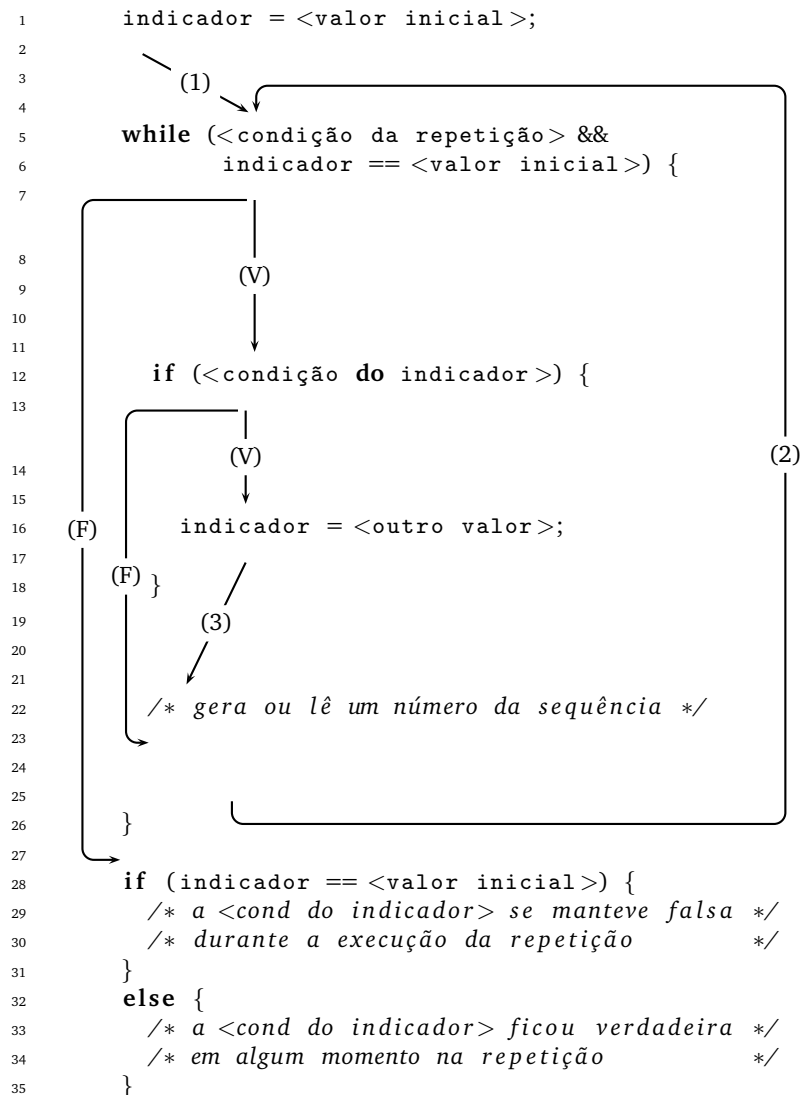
1 indicador = <valor inicial>;
2
3 (1)
4
5 while (<condição da repetição> &&
6 indicador == <valor inicial>) {
7
8
9 (V)
10
11
12 if (<condição do indicador>) {
13
14 (V) (2)
15
16 (F) indicador = <outro valor>;
17
18 (F) }
19 (3)
20
21
22 /* gera ou lê um número da sequência */
23
24
25
26 }
27
28 if (indicador == <valor inicial>) {
29 /* a <cond do indicador> se manteve falsa */
30 /* durante a execução da repetição */
31 }
32 else {
33 /* a <cond do indicador> ficou verdadeira */
34 /* em algum momento na repetição */
35 }